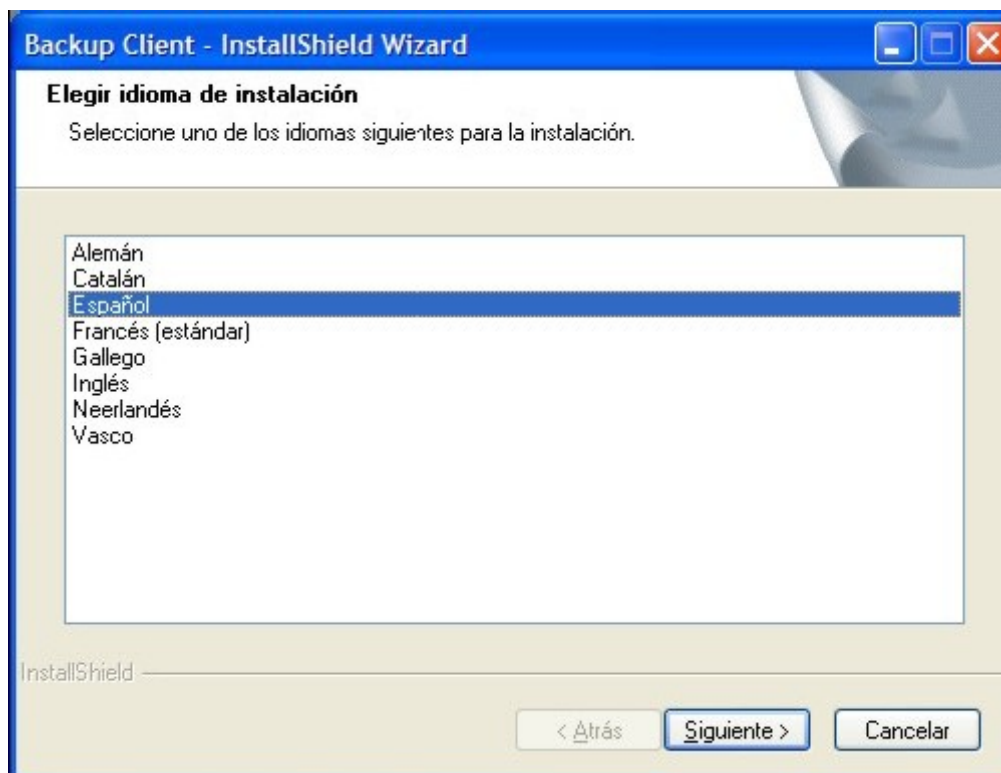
Backup Client - InstallShield Wizard

Elegir idioma de instalación

Seleccione uno de los idiomas siguientes para la instalación.

Alemán
Catalán
Español
Francés (estándar)
Gallego
Inglés
Neerlandés
Vasco

InstallShield

< Atrás
Siguiente >
Cancelar